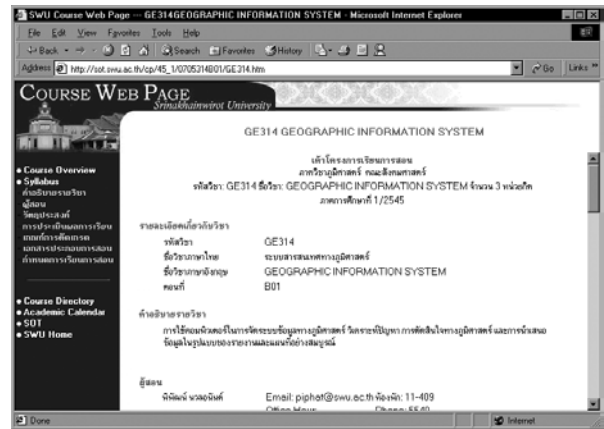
SWU Course Web Page --- GE314GEOGRAPHIC INFORMATION SYSTEM - Microsoft Internet Explorer

File Edit View Favorites Tools Help

Back Search Favorites History

Address http://sot.swu.ac.th/cp/45_1/0705314B01/GE314.htm Go Links

COURSE WEB PAGE
Srinakharinwirot University

GE314 GEOGRAPHIC INFORMATION SYSTEM

• Course Overview
• Syllabus
คำอธิบายรายวิชา
ผู้สอน
วัตถุประสงค์
การประเมินผลการเรียน
เอกสารติดตามการ
แผนการสอน
กำหนดการเรียนการสอน

• Course Directory
• Academic Calendar
• SOT
• SWU Home

เค้าโครงการเรียนการสอน
ภาควิชาภูมิศาสตร์ คณะสังคมศาสตร์
รหัสวิชา: GE314 ชื่อวิชา: GEOGRAPHIC INFORMATION SYSTEM จำนวน 3 หน่วยกิต
ภาคการศึกษาที่ 1/2545

รายละเอียดเกี่ยวกับวิชา

| รหัสวิชา | GE314 |
|---|---|
| ชื่อวิชาภาษาไทย | ระบบสารสนเทศทางภูมิศาสตร์ |
| ชื่อวิชาภาษาอังกฤษ | GEOGRAPHIC INFORMATION SYSTEM |
| ตอนที่ | B01 |

คำอธิบายรายวิชา

การใช้คอมพิวเตอร์ในการจัดระบบข้อมูลทางภูมิศาสตร์ วิเคราะห์ปัญหา การตัดสินใจทางภูมิศาสตร์ และการนำเสนอข้อมูลในรูปแบบของรายงานและแผนที่อย่างสมบูรณ์

ผู้สอน

พิพัฒน์ นวลอนันต์ Email: piphat@swu.ac.th ห้องพัก: 11-409
Office Hour: Phone: 5540

Done Internet